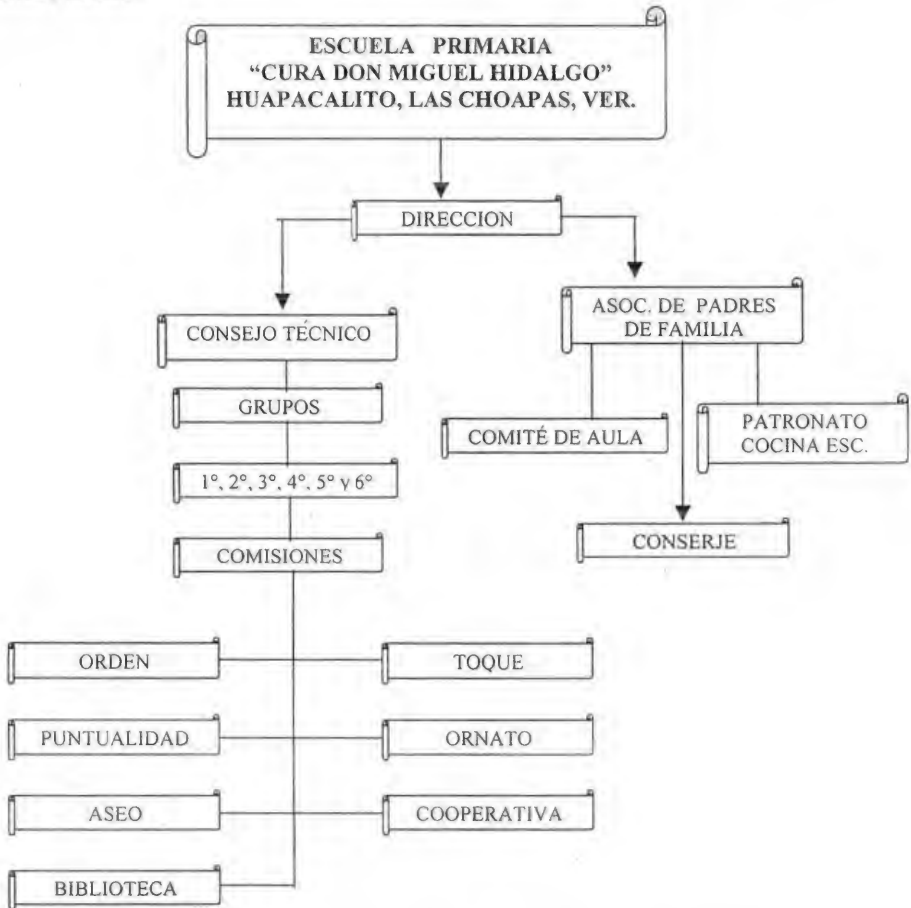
ESCUELA PRIMARIA
"CURA DON MIGUEL HIDALGO"
HUAPACALITO, LAS CHOAPAS, VER.

DIRECCION

CONSEJO TÉCNICO

GRUPOS

1°, 2°, 3°, 4°, 5° y 6°

COMISIONES

ASOC. DE PADRES DE FAMILIA

COMITÉ DE AULA

PATRONATO COCINA ESC.

CONSERJE

ORDEN

TOQUE

PUNTUALIDAD

ORNATO

ASEO

COOPERATIVA

BIBLIOTECA